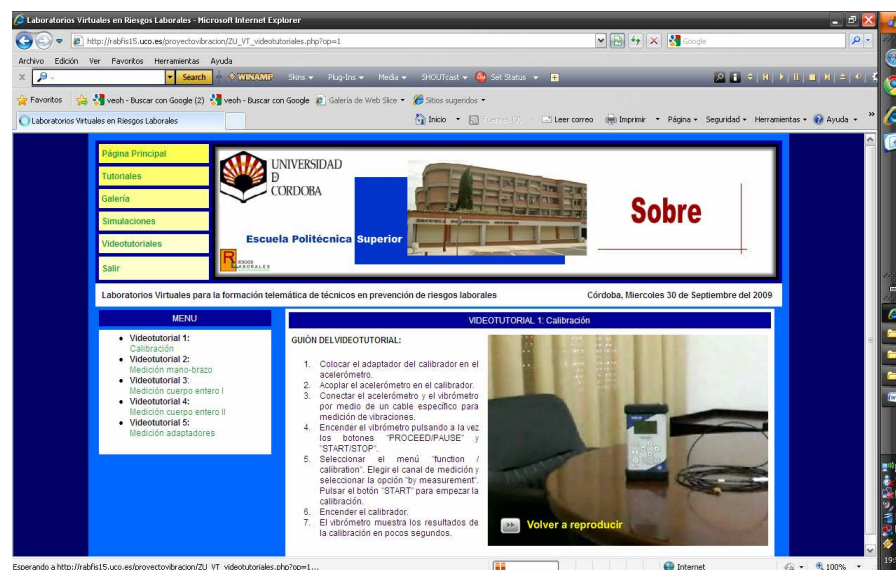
Laboratorios Virtuales en Riesgos Laborales - Microsoft Internet Explorer

http://rabfis15.uco.es/proyectovibracion/ZU_VT_videotutoriales.php?op=1

Google

Archivo Edición Ver Favoritos Herramientas Ayuda

Search WINAMP Skins Plug-ins Media SHOUTcast Set Status

Favoritos veoh - Buscar con Google (2) veoh - Buscar con Google Galería de Web Slice Sitios sugeridos

Laboratorios Virtuales en Riesgos Laborales

Inicio Fuentes (J) Leer correo Imprimir Página Seguridad Herramientas Ayuda

Página Principal
Tutoriales
Galería
Simulaciones
Videotutoriales
Salir

UNIVERSIDAD DE CORDOBA

Escuela Politécnica Superior

Sobre

RIESGOS LABORALES

Laboratorios Virtuales para la formación telemática de técnicos en prevención de riesgos laborales

Córdoba, Miercoles 30 de Septiembre del 2009

MENU

- Videotutorial 1: Calibración
- Videotutorial 2: Medición mano-brazo
- Videotutorial 3: Medición cuerpo entero I
- Videotutorial 4: Medición cuerpo entero II
- Videotutorial 5: Medición adaptadores

VIDEOTUTORIAL 1: Calibración

GUIÓN DELVIDEOTUTORIAL:

1. Colocar el adaptador del calibrador en el acelerómetro.
2. Acoplar el acelerómetro en el calibrador.
3. Conectar el acelerómetro y el vibrómetro por medio de un cable específico para medición de vibraciones.
4. Encender el vibrómetro pulsando a la vez los botones "PROCEED/PAUSE" y "START/STOP".
5. Seleccionar el menú "function / calibration". Elegir el canal de medición y seleccionar la opción "by measurement". Pulsar el botón "START" para empezar la calibración.
6. Encender el calibrador.
7. El vibrómetro muestra los resultados de la calibración en pocos segundos.

Volver a reproducir

Esperando a http://rabfis15.uco.es/proyectovibracion/ZU_VT_videotutoriales.php?op=1...

Internet

100%